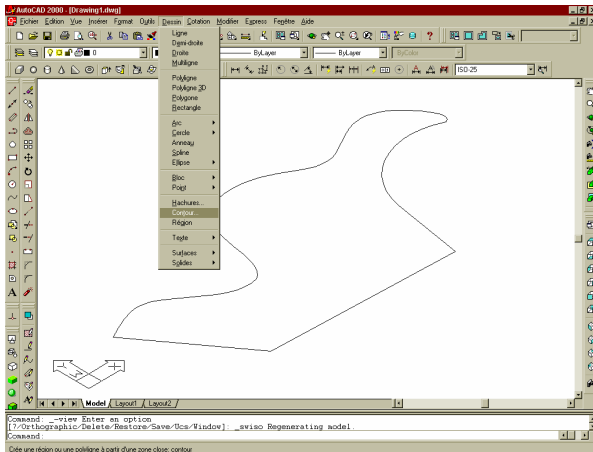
AutoCAD 2000 - [Drawing1.dwg]

Fichier Edition Vue Insérer Format Outils Dessin Cotation Modifier Express Fenêtre Aide

ByLayer ByLayer ByColor

ISO-25

Ligne
Demi-droite
Droite
Multiligne

Polyligne
Polyligne 3D
Polygone
Rectangle

Arc
Cercle
Anneau
Spline
Ellipse

Bloc
Point

Hachures...
Contour...
Région

Texte

Surfaces
Solides

Model Layout1 Layout2

Command: _-view Enter an option
[?/Orthographic/Delete/Restore/Save/Ucs/Window]: _swiso Regenerating model.
Command:

Crée une région ou une polyligne à partir d'une zone close: contour